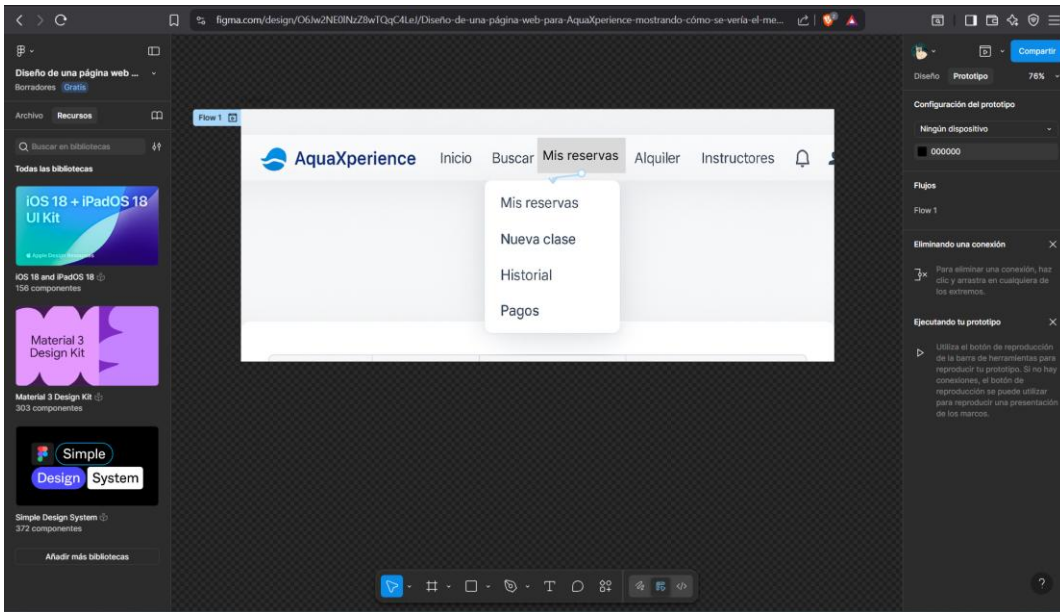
figma.com/design/O6Jw2NE0lNzZ8wTQqC4LeJ/Diseño-de-una-página-web-para-AquaXperience-mostrando-cómo-se-vería-el-me...

Diseño de una página web ...
Borradores Gratis

Archivo Recursos

Buscar en bibliotecas

Todas las bibliotecas

iOS 18 + iPadOS 18 UI Kit

iOS 18 and iPadOS 18
156 componentes

Material 3 Design Kit

Material 3 Design Kit
303 componentes

Simple Design System

Simple Design System
372 componentes

Añadir más bibliotecas

Flow 1

AquaXperience Inicio Buscar Mis reservas Alquiler Instructores

Mis reservas
Nueva clase
Historial
Pagos

Compartir

Diseño Prototipo 76%

Configuración del prototipo

Ningún dispositivo

000000

Flujos

Flow 1

Eliminando una conexión

Para eliminar una conexión, haz clic y arrastra en cualquiera de los extremos.

Ejecutando tu prototipo

Utiliza el botón de reproducción de la barra de herramientas para reproducir tu prototipo. Si no hay conexiones, el botón de reproducción se puede utilizar para reproducir una presentación de los marcos.

T

?